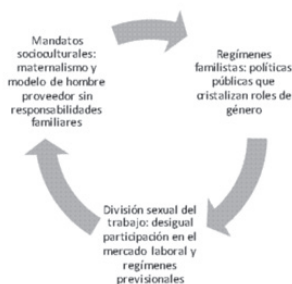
Mandatos socioculturales: maternalismo y modelo de hombre proveedor sin responsabilidades familiares

Regímenes familistas: políticas públicas que cristalizan roles de género

División sexual del trabajo: desigual participación en el mercado laboral y regímenes previsionales